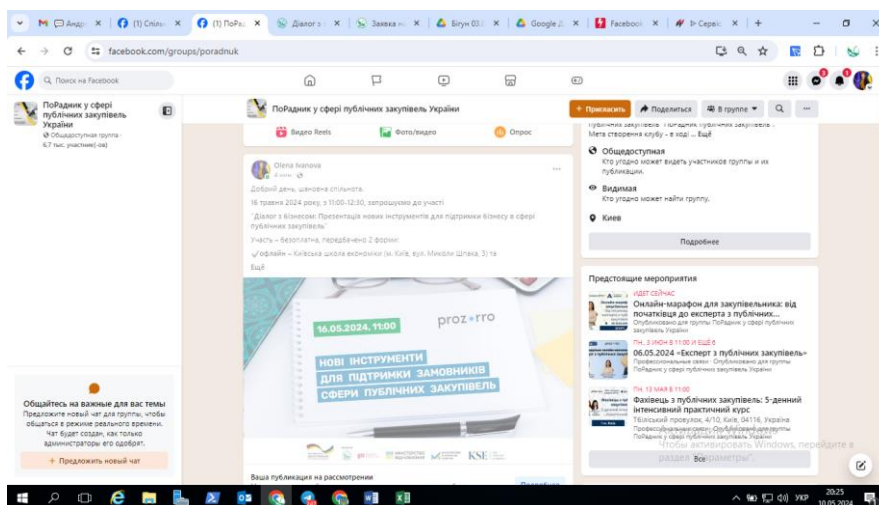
M Андр × (1) Спіль × (1) ПоРад × Діалог з × Заявка н × Бігун 03 × Google × Facebook × Сервіс × +

facebook.com/groups/poradnuk

Поиск на Facebook

ПоРадник у сфері публічних закупівель України
Общедоступная группа · 6,7 тыс. участник(-ов)

ПоРадник у сфері публічних закупівель України

+ Пригласить | Поделиться | В группе | ...

Видео Reels | Фото/видео | Опрос

Olena Ivanova
4 июня ·

Добрий день, шановна спільнота.
16 травня 2024 року, з 11:00-12:30, запрошуємо до участі
"Діалог з бізнесом: Презентація нових інструментів для підтримки бізнесу в сфері публічних закупівель"
Участь – безоплатна, передбачено 2 форми:
✔офлайн – Київська школа економіки (м. Київ, вул. Миколи Шпака, 3) та
Ещё

16.05.2024, 11:00
prozorro
НОВІ ІНСТРУМЕНТИ ДЛЯ ПІДТРИМКИ ЗАМОВНИКІВ СФЕРИ ПУБЛІЧНИХ ЗАКУПІВЕЛЬ

KSE

Ваша публикация на рассмотрении

публічних закупівель "ПоРадник публічних закупівель". Мета створення клубу - в ході ... Ещё

Общедоступная
Кто угодно может видеть участников группы и их публикации.

Видимая
Кто угодно может найти группу.

Киев

Подробнее

Предстоящие мероприятия

ИДЕТ СЕЙЧАС
Онлайн-марафон для закупівельника: від початківця до експерта з публічних...
Опубликовано для группы ПоРадник у сфері публічних закупівель України

ПН, 3 ИЮН В 11:00 И ЕЩЕ 6
06.05.2024 «Експерт з публічних закупівель»
Профессиональные связи · Опубликовано для группы ПоРадник у сфері публічних закупівель України

ПН, 13 МАЯ В 11:00
Фахівець з публічних закупівель: 5-денний інтенсивний практичний курс
Тбілісский провулок, 4/10, Київ, 04116, Україна
Профессиональные связи · Опубликовано для группы ПоРадник у сфері публічних закупівель України

Все

Чтобы активировать Windows, перейдите в раздел "Параметры".

Общайтесь на важные для вас темы
Предложите новый чат для группы, чтобы общаться в режиме реального времени. Чат будет создан, как только администраторы его одобрят.
+ Предложить новый чат

УКР 20:25 10.05.2024